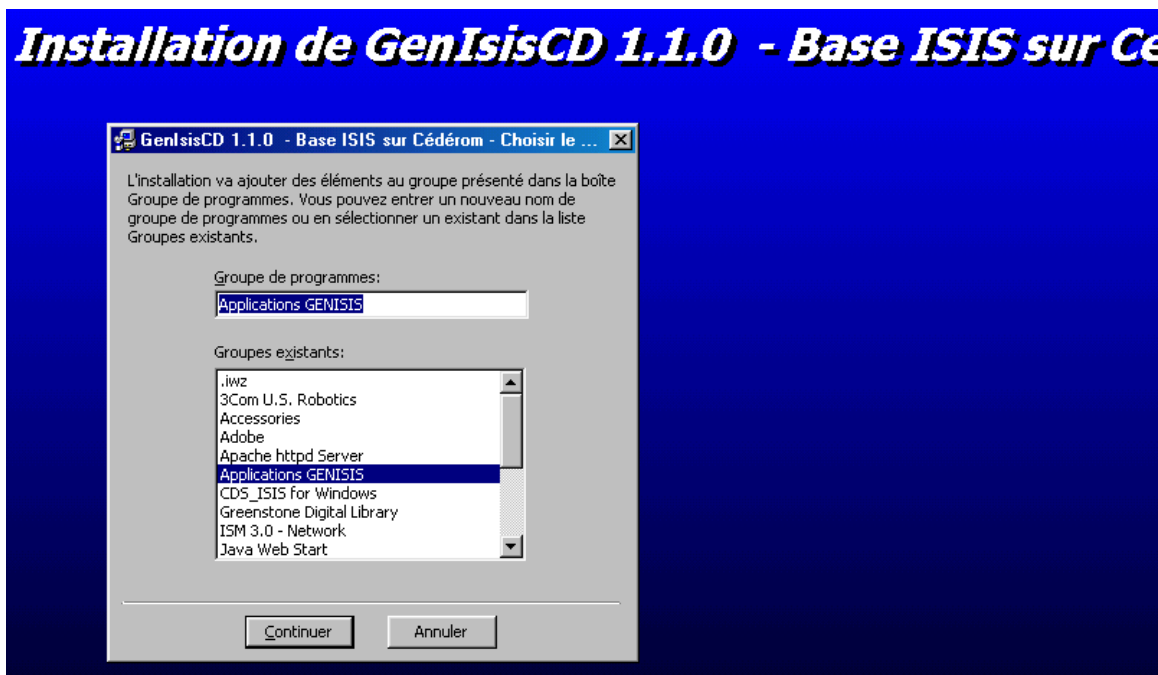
Installation de GenIsisCD 1.1.0 - Base ISIS sur Ce

GenIsisCD 1.1.0 - Base ISIS sur Cédérom - Choisir le ...

L'installation va ajouter des éléments au groupe présenté dans la boîte Groupe de programmes. Vous pouvez entrer un nouveau nom de groupe de programmes ou en sélectionner un existant dans la liste Groupes existants.

Groupe de programmes:

Applications GENISIS

Groupes existants:

.iwz
3Com U.S. Robotics
Accessories
Adobe
Apache httpd Server
Applications GENISIS
CDS_ISIS for Windows
Greenstone Digital Library
ISM 3.0 - Network
Java Web Start

Continuer

Annuler